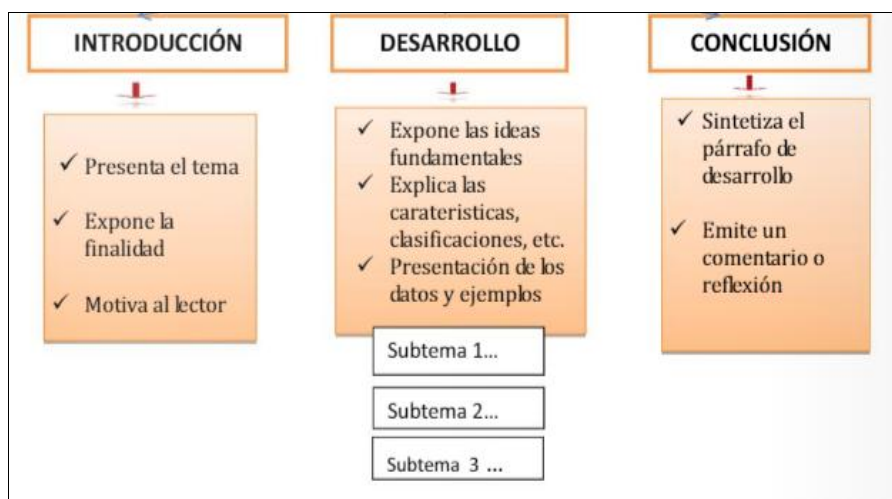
INTRODUCCIÓN

✓ Presenta el tema

✓ Expone la finalidad

✓ Motiva al lector

DESARROLLO

✓ Expone las ideas fundamentales

✓ Explica las carateristicas, clasificaciones, etc.

✓ Presentación de los datos y ejemplos

Subtema 1...

Subtema 2...

Subtema 3 ...

CONCLUSIÓN

✓ Sintetiza el párrafo de desarrollo

✓ Emite un comentario o reflexión